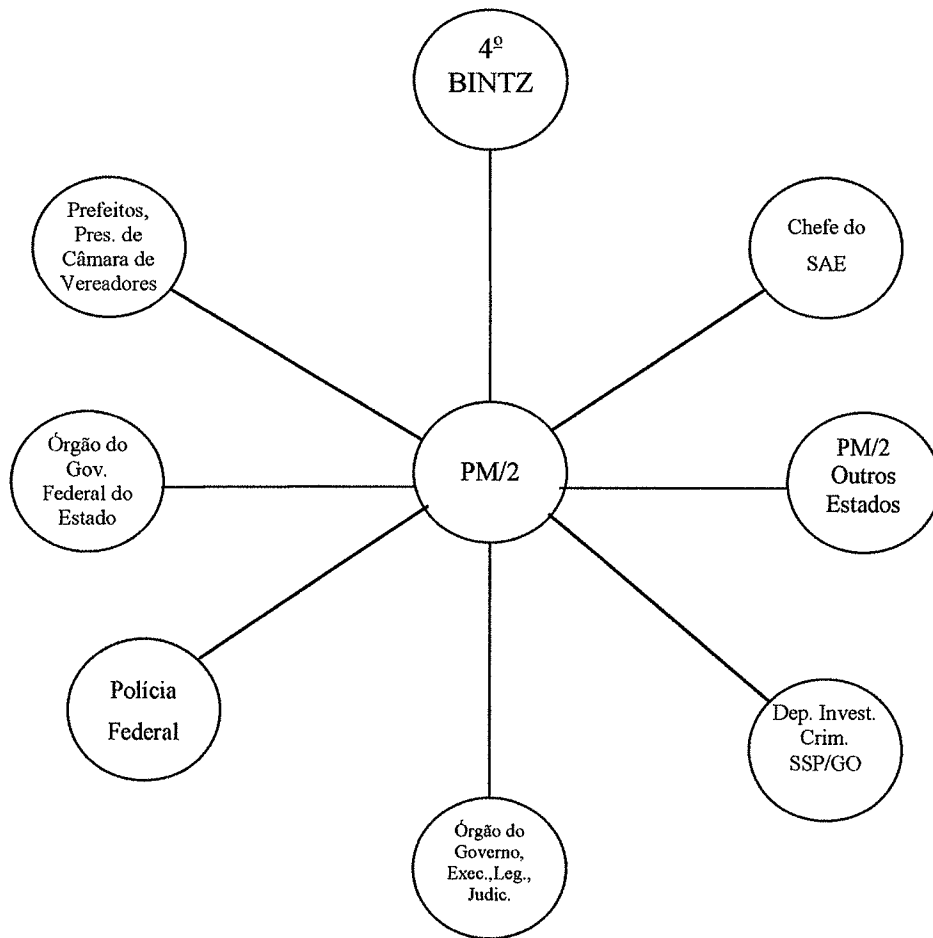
4º
BINTZ

Prefeitos,
Pres. de
Câmara de
Vereadores

Chefe do
SAE

Órgão do
Gov.
Federal do
Estado

PM/2

PM/2
Outros
Estados

Polícia
Federal

Dep. Invest.
Crim.
SSP/GO

Órgão do
Governo,
Exec.,Leg.,
Judic.